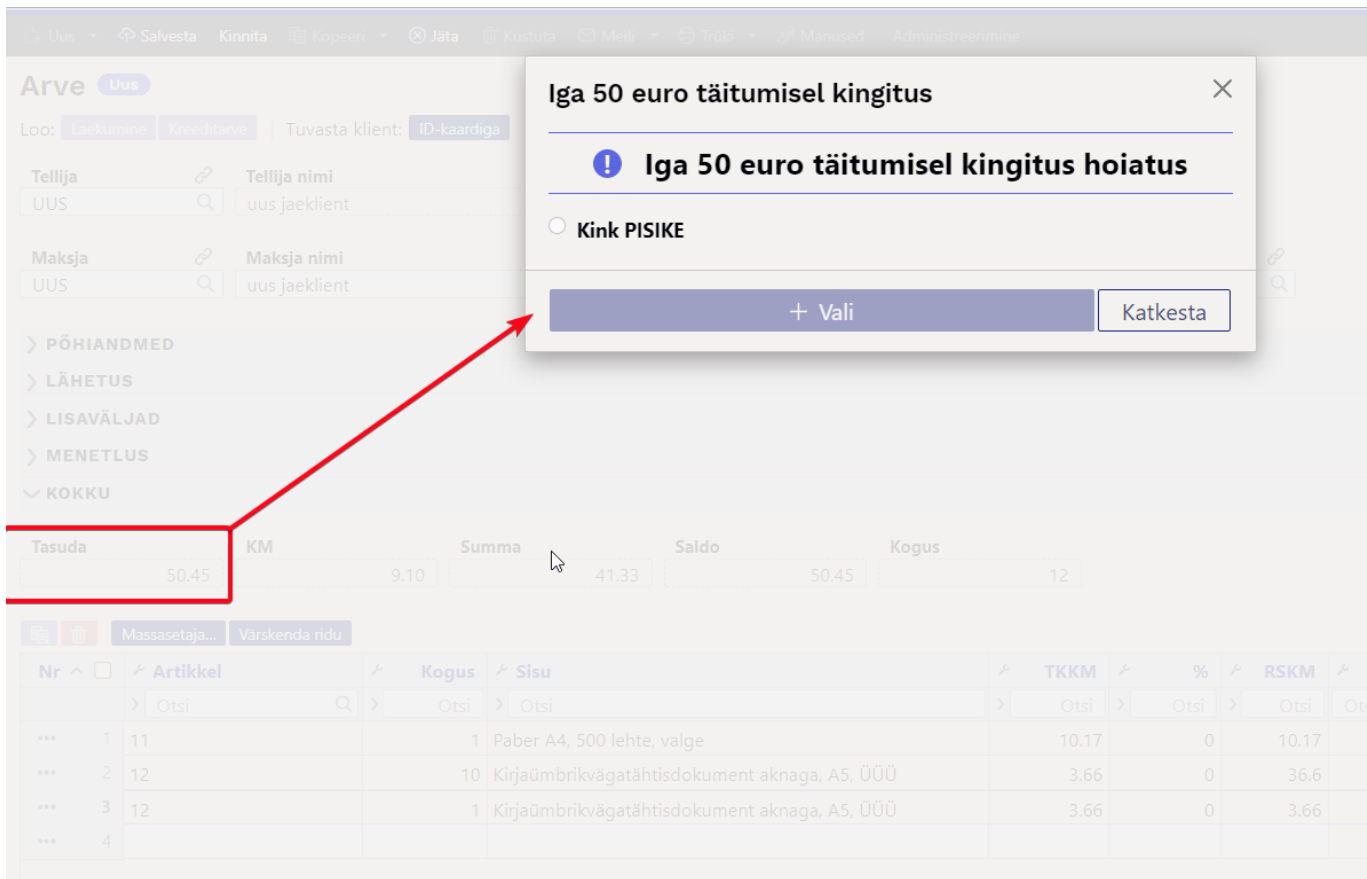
Uus Salvesta Kinnita Kopeeri Jäta Kustuta Meili Trüki Manused Administreerimine

Arve Uus

Loo: Laekumine Kreeditarve | Tuvasta klient: ID-kaardiga

Tellija
UUS

Tellija nimi
uus jaeklient

Maksja
UUS

Maksja nimi
uus jaeklient

PÕHIANDMED
LÄHETUS
LISAVÄLJAD
MENETLUS
KOKKU

| Tasuda | KM | Summa | Saldo | Kogus |
|---|---|---|---|---|
| 50.45 | 9.10 | 41.33 | 50.45 | 12 |

Massasetaja... Värskenda ridu

| Nr | Artikkel | Kogus | Sisu | TKKM | % | RSKM |
|---|---|---|---|---|---|---|
| | Otsi | Otsi | Otsi | Otsi | Otsi | Otsi |
| 1 | 11 | 1 | Paber A4, 500 lehte, valge | 10.17 | 0 | 10.17 |
| 2 | 12 | 10 | Kirjaümbrikvägatähtisdokument aknaga, A5, ÜÜÜ | 3.66 | 0 | 36.6 |
| 3 | 12 | 1 | Kirjaümbrikvägatähtisdokument aknaga, A5, ÜÜÜ | 3.66 | 0 | 3.66 |
| 4 | | | | | | |

Iga 50 euro täitumisel kingitus

Iga 50 euro täitumisel kingitus hoiatus

Kink PISIKE

+ Vali
Katkesta